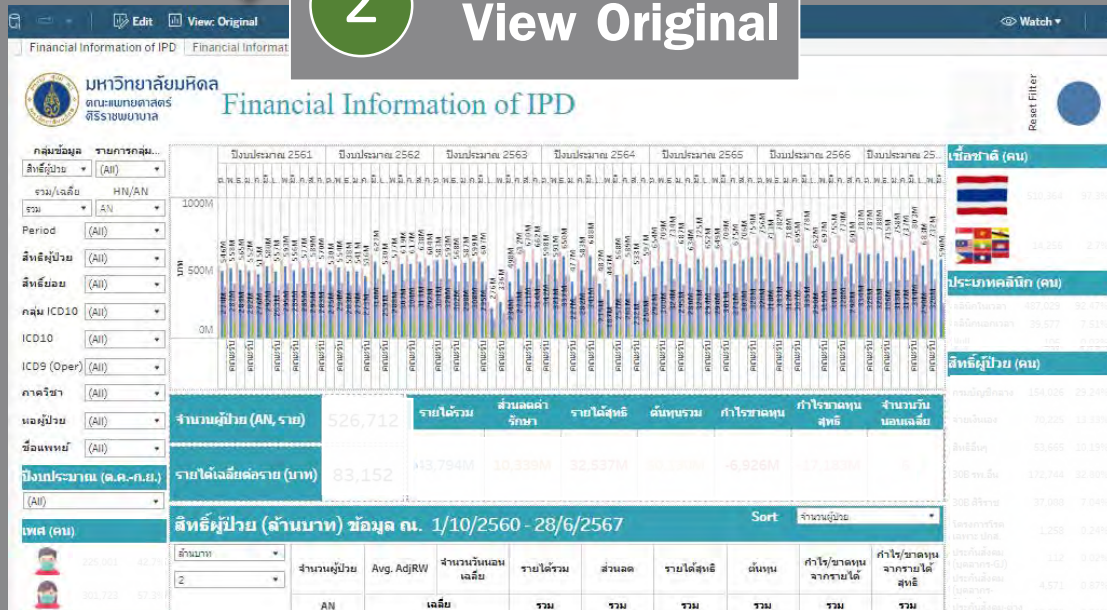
Edit View: Original
2
View Original
Watch
Financial Information of IPD Financial Informat
มหาวิทยาลัยมหิดล
คณะแพทยศาสตร์
ศิริราชพยาบาล
Financial Information of IPD
Reset Filter
กลุ่มข้อมูล รายการกลุ่ม...
สิทธิ์ผู้ป่วย (All)
รวม/เฉลี่ย HN/AN
รวม AN
Period (All)
สิทธิ์ผู้ป่วย (All)
สิทธิ์ย่อย (All)
กลุ่ม ICD10 (All)
ICD10 (All)
ICD9 (Oper) (All)
ภาควิชา (All)
หอผู้ป่วย (All)
ชื่อแพทย์ (All)
ปีงบประมาณ (ต.ค.-ก.ย.)
(All)
เพศ (คน)
ปีงบประมาณ 2561 ปีงบประมาณ 2562 ปีงบประมาณ 2563 ปีงบประมาณ 2564 ปีงบประมาณ 2565 ปีงบประมาณ 2566 ปีงบประมาณ 25..
1000M
500M
0M
เชื้อชาติ (คน)
ประเภทคลินิก (คน)
สิทธิ์ผู้ป่วย (คน)
จำนวนผู้ป่วย (AN, ราย) 526,712
รายได้เฉลี่ยต่อราย (บาท) 83,152
รายได้รวม 43,794M
ส่วนลดค่ารักษา 10,339M
รายได้สุทธิ 32,537M
ต้นทุนรวม
กำไรขาดทุน -6,926M
กำไรขาดทุนสุทธิ -17,188M
จำนวนวันนอนเฉลี่ย
สิทธิ์ผู้ป่วย (ล้านบาท) ข้อมูล ณ. 1/10/2560 - 28/6/2567
Sort จำนวนผู้ป่วย
ล้านบาท
2
| จำนวนผู้ป่วย | Avg. AdjRW | จำนวนวันนอนเฉลี่ย | รายได้รวม | ส่วนลด | รายได้สุทธิ | ต้นทุน | กำไร/ขาดทุนจากรายได้ | กำไร/ขาดทุนจากรายได้สุทธิ |
|---|---|---|---|---|---|---|---|---|
| AN | | เฉลี่ย | รวม | รวม | รวม | รวม | รวม | รวม |